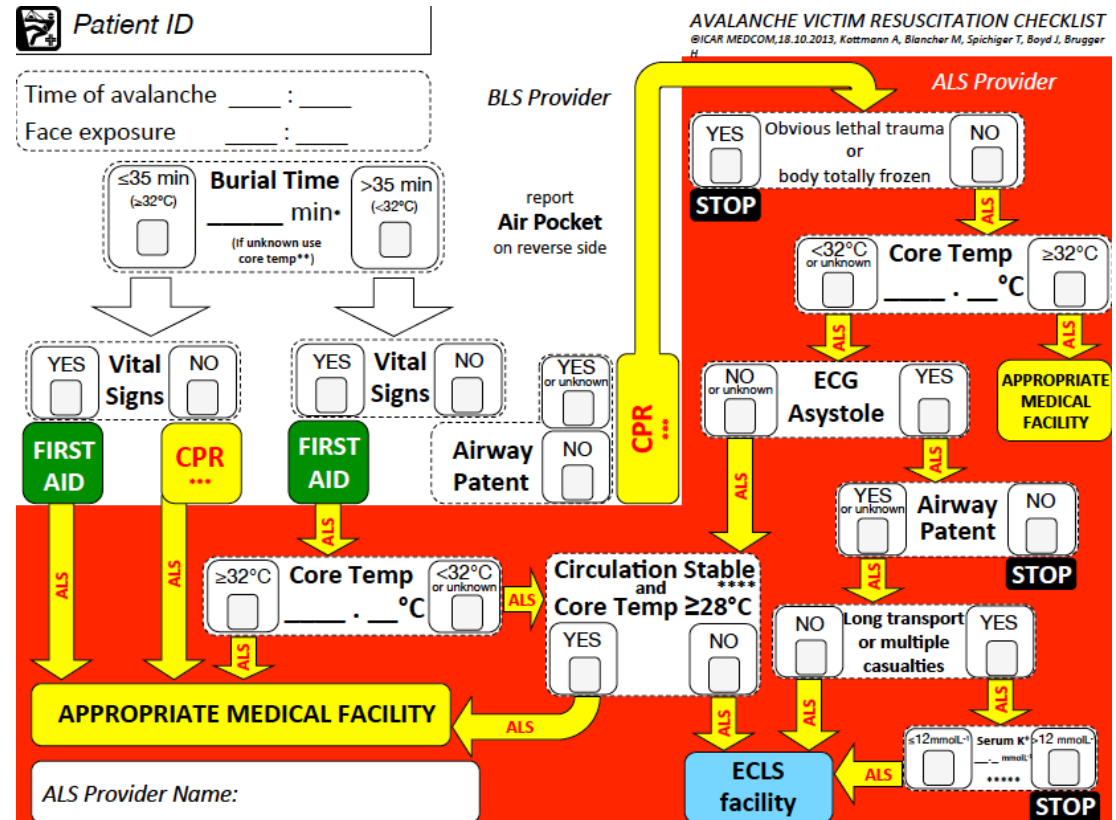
Patient ID

AVALANCHE VICTIM RESUSCITATION CHECKLIST
©ICAR MEDCOM,18.10.2013, Kottmann A, Blancher M, Spichiger T, Boyd J, Brugger H

Time of avalanche ____ : ____
Face exposure ____ : ____

BLS Provider

ALS Provider

≤35 min (≥32°C)
Burial Time
______ min*
(If unknown use core temp**)
>35 min (<32°C)

report
Air Pocket
on reverse side

YES
Obvious lethal trauma
or
body totally frozen
NO
STOP

ALS

<32°C or unknown
Core Temp
_____ . __°C
≥32°C

ALS

ALS

APPROPRIATE MEDICAL FACILITY

YES
Vital Signs
NO

YES
Vital Signs
NO

YES or unknown
Airway Patent
NO

CPR ***

NO or unknown
ECG
Asystole
YES

ALS

FIRST AID

CPR ***

FIRST AID

ALS

YES or unknown
Airway Patent
NO
STOP

ALS

ALS

ALS

ALS

≥32°C
Core Temp
_____ . __°C
<32°C or unknown

ALS

Circulation Stable and Core Temp ≥28°C ****
YES
NO

ALS

NO
Long transport or multiple casualties
YES

ALS

ALS

APPROPRIATE MEDICAL FACILITY

ALS

ALS

ALS

≤12 mmolL⁻¹
Serum K⁺
__._ mmolL⁻¹
*****
>12 mmolL⁻¹
STOP

ECLS facility

ALS

ALS Provider Name: